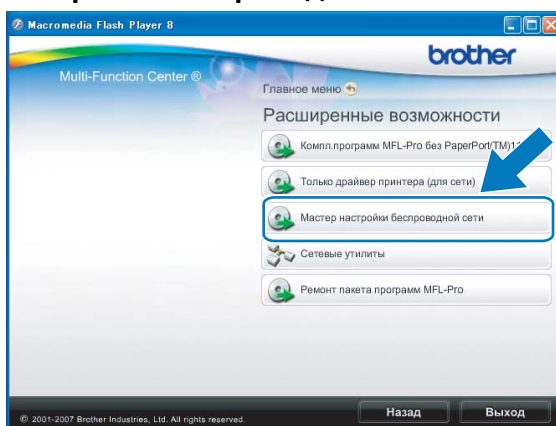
Macromedia Flash Player 8

brother

Multi-Function Center ®

Главное меню

Расширенные возможности

Компл.программ MFL-Pro без PaperPort(TM)1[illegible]

Только драйвер принтера (для сети)

Мастер настройки беспроводной сети

Сетевые утилиты

Ремонт пакета программ MFL-Pro

© 2001-2007 Brother Industries, Ltd. All rights reserved.

Назад

Выход